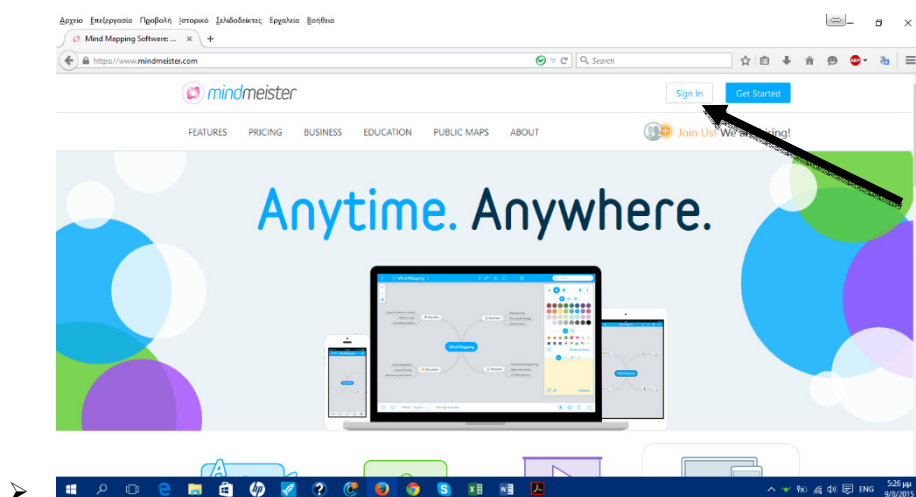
Αρχείο Επεξεργασία Προβολή Ιστορικό Σελιδοδείκτες Εργαλεία Βοήθεια

Mind Mapping Software: ...

https://www.mindmeister.com

Search

mindmeister

Sign In

Get Started

FEATURES PRICING BUSINESS EDUCATION PUBLIC MAPS ABOUT

Join Us! We're hiring!

Anytime. Anywhere.

Mind Mapping

Mind Mapping

Benefits

Business

Education

Personal

ENG

5:26 μμ

9/8/2015